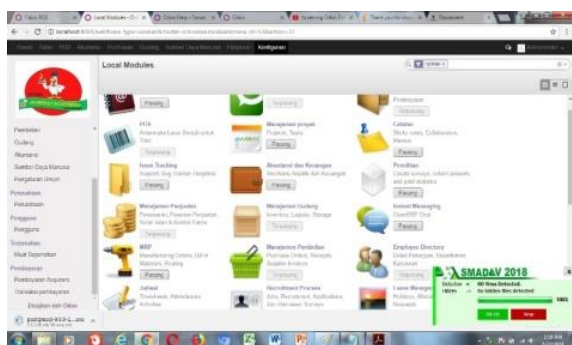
Local Modules

Pasang

Terpasang

Terpasang

POS

Manajemen proyek

Catatan

Issue Tracking

Akuntansi dan Keuangan

Penelitian

Pasang

Pasang

Manajemen Penjualan

Manajemen Gudang

Instant Messaging

Pasang

Pasang

MRP

Manajemen Pembelian

Employee Directory

Pasang

Jadwal

Recruitment Process

Pasang

Gudang

Akuntansi

Sumber Daya Manusia

Pengaturan Umum

Pemasukan

Pembelian

Pengguna

Pembayaran

Pembayaran Anggaran

Konfigurasi

SMADAV 2018

Hapus